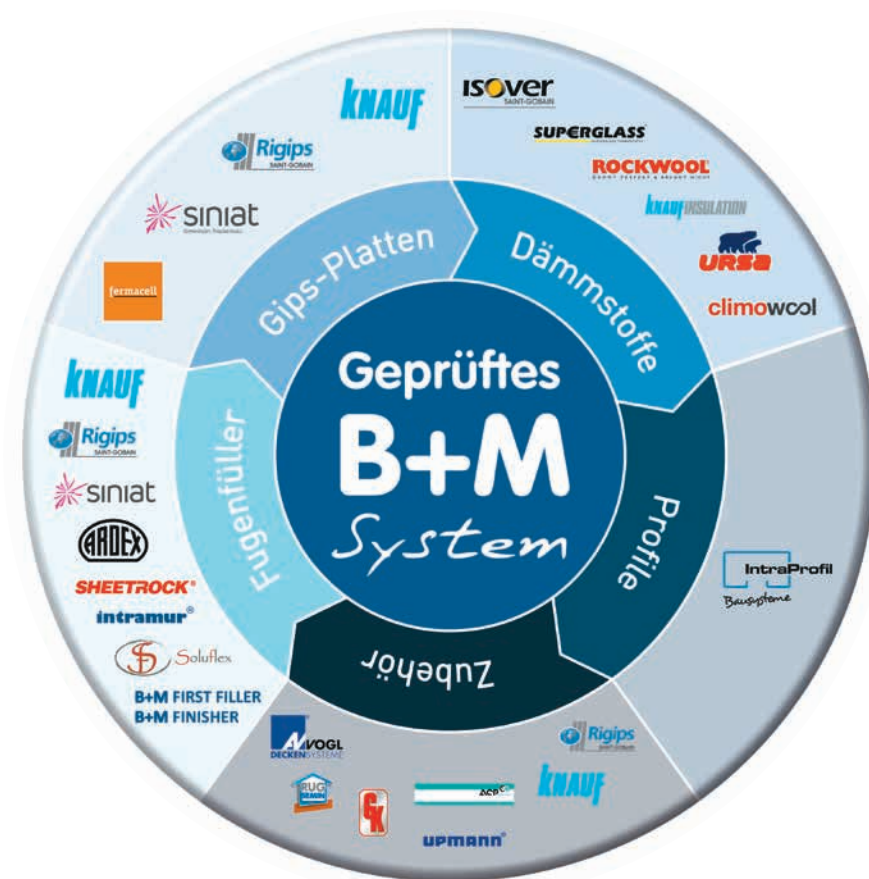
Geprüftes
B+M
System

Gips-Platten
Dämmstoffe
Profile
Zubehör
Fugenfüller

KNAUF
Rigips SAINT-GOBAIN
siniat
fermacell

ISOVER SAINT-GOBAIN
SUPERGLASS
ROCKWOOL
KNAUF INSULATION
URSA
climowool

IntraProfil Bausysteme

Rigips SAINT-GOBAIN
KNAUF
AVOGL DECKENSYSTEME
RUG
GK
ACP
UPMANN

KNAUF
Rigips SAINT-GOBAIN
siniat
ARDEX
SHEETROCK®
intramur®
Soluflex
B+M FIRST FILLER
B+M FINISHER